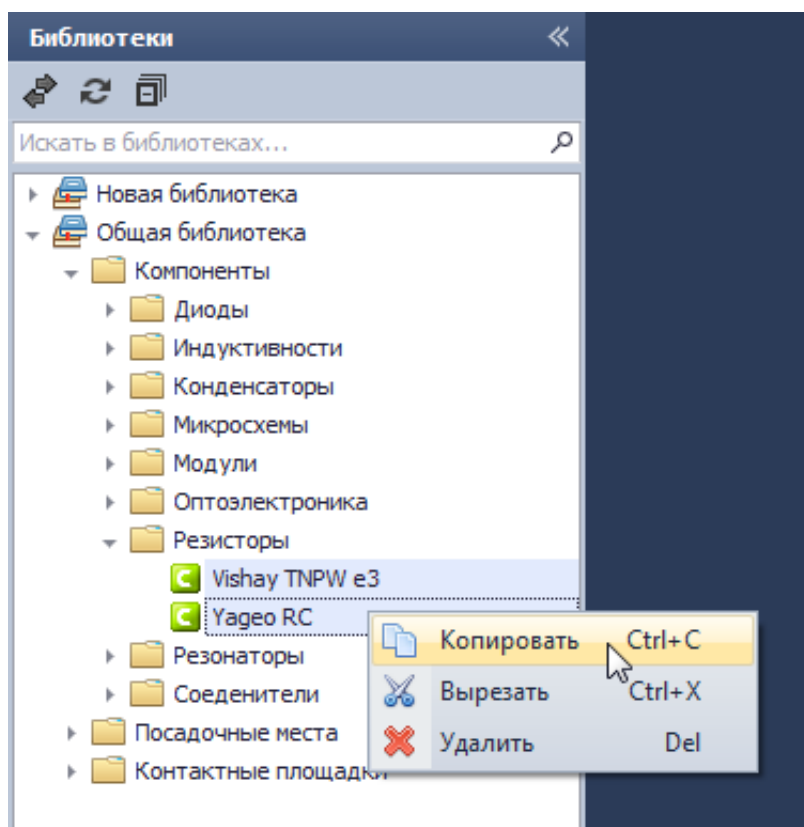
Библиотеки

Искать в библиотеках...

Новая библиотека
Общая библиотека
Компоненты
Диоды
Индуктивности
Конденсаторы
Микросхемы
Модули
Оптоэлектроника
Резисторы
Vishay TNPW e3
Yageo RC
Резонаторы
Соеденители
Посадочные места
Контактные площадки

Копировать Ctrl+C
Вырезать Ctrl+X
Удалить Del